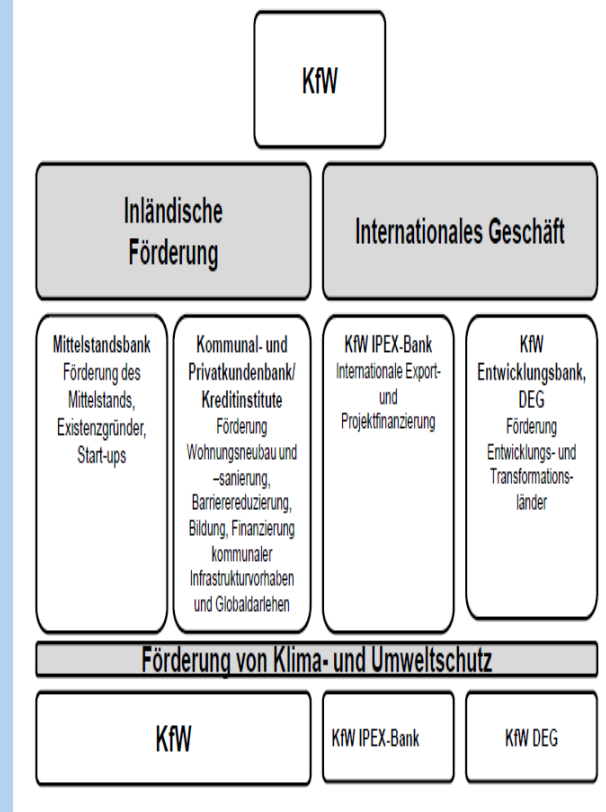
KfW

Inländische Förderung

Internationales Geschäft

Mittelstandsbank
Förderung des Mittelstands, Existenzgründer, Start-ups

Kommunal- und Privatkundenbank/ Kreditinstitute
Förderung Wohnungsneubau und –sanierung, Barrierereduzierung, Bildung, Finanzierung kommunaler Infrastrukturvorhaben und Globaldarlehen

KfW IPEX-Bank
Internationale Export- und Projektfinanzierung

KfW Entwicklungsbank, DEG
Förderung Entwicklungs- und Transformationsländer

Förderung von Klima- und Umweltschutz

KfW

KfW IPEX-Bank

KfW DEG